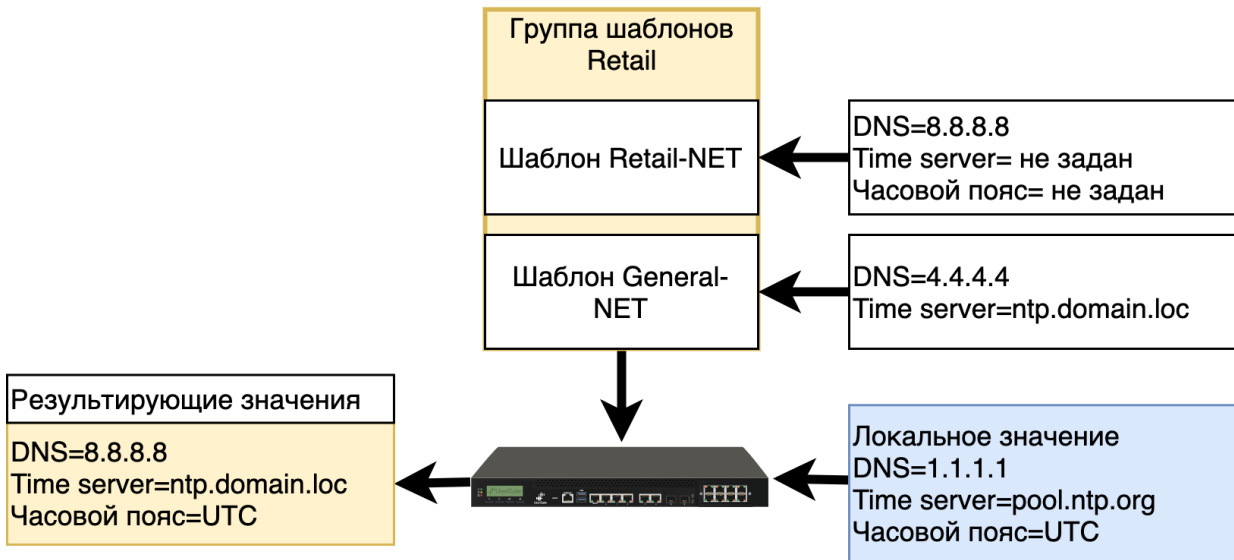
Группа шаблонов Retail

Шаблон Retail-NET

DNS=8.8.8.8
Time server= не задан
Часовой пояс= не задан

Шаблон General-NET

DNS=4.4.4.4
Time server=ntp.domain.loc

Результирующие значения

DNS=8.8.8.8
Time server=ntp.domain.loc
Часовой пояс=UTC

Локальное значение
DNS=1.1.1.1
Time server=pool.ntp.org
Часовой пояс=UTC